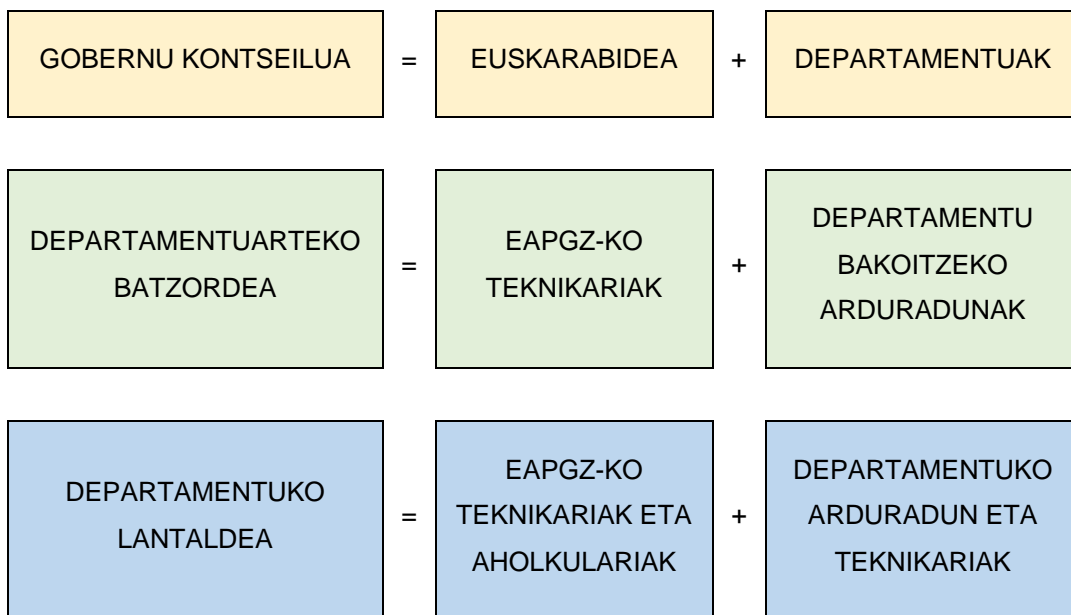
GOBERNU KONTSEILUA = EUSKARABIDEA + DEPARTAMENTUAK

DEPARTAMENTUARTEKO BATZORDEA = EAPGZ-KO TEKNIKARIAK + DEPARTAMENTU BAKOITZEKO ARDURADUNAK

DEPARTAMENTUKO LANTALDEA = EAPGZ-KO TEKNIKARIAK ETA AHOLKULARIAK + DEPARTAMENTUKO ARDURADUN ETA TEKNIKARIAK